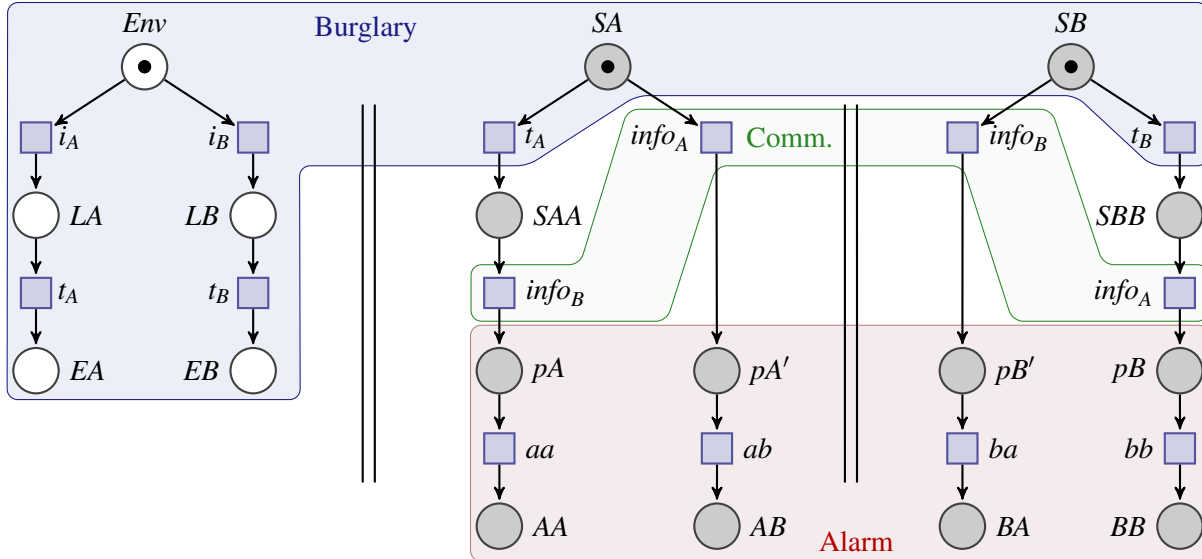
Env

Burglary

SA

SB

$i_A$

$i_B$

$t_A$

$info_A$

Comm.

$info_B$

$t_B$

$LA$

$LB$

$SAA$

$SBB$

$t_A$

$t_B$

$info_B$

$info_A$

$EA$

$EB$

$pA$

$pA'$

$pB'$

$pB$

$aa$

$ab$

$ba$

$bb$

$AA$

$AB$

Alarm

$BA$

$BB$